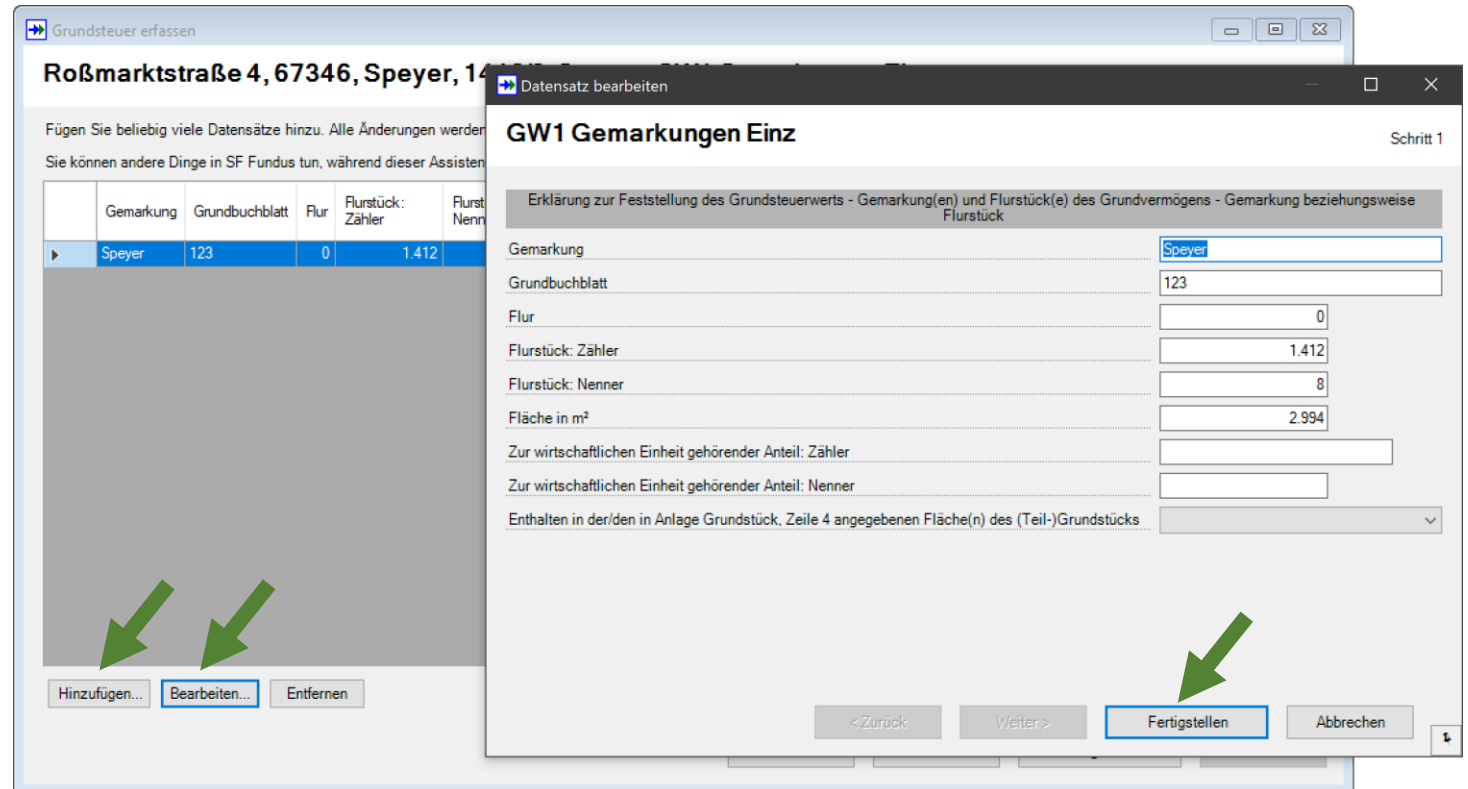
Grundsteuer erfassen

Roßmarktstraße 4, 67346, Speyer, 14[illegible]

Fügen Sie beliebig viele Datensätze hinzu. Alle Änderungen werden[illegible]

Sie können andere Dinge in SF Fundus tun, während dieser Assisten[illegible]

| | Gemarkung | Grundbuchblatt | Flur | Flurstück: Zähler | Flurst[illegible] Nenn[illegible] |
|---|---|---|---|---|---|
| ▸ | Speyer | 123 | 0 | 1.412 | |

Hinzufügen... Bearbeiten... Entfernen

Datensatz bearbeiten

GW1 Gemarkungen Einz

Schritt 1

Erklärung zur Feststellung des Grundsteuerwerts - Gemarkung(en) und Flurstück(e) des Grundvermögens - Gemarkung beziehungsweise Flurstück

Gemarkung Speyer

Grundbuchblatt 123

Flur 0

Flurstück: Zähler 1.412

Flurstück: Nenner 8

Fläche in m² 2.994

Zur wirtschaftlichen Einheit gehörender Anteil: Zähler

Zur wirtschaftlichen Einheit gehörender Anteil: Nenner

Enthalten in der/den in Anlage Grundstück, Zeile 4 angegebenen Fläche(n) des (Teil-)Grundstücks

< Zurück Weiter > Fertigstellen Abbrechen